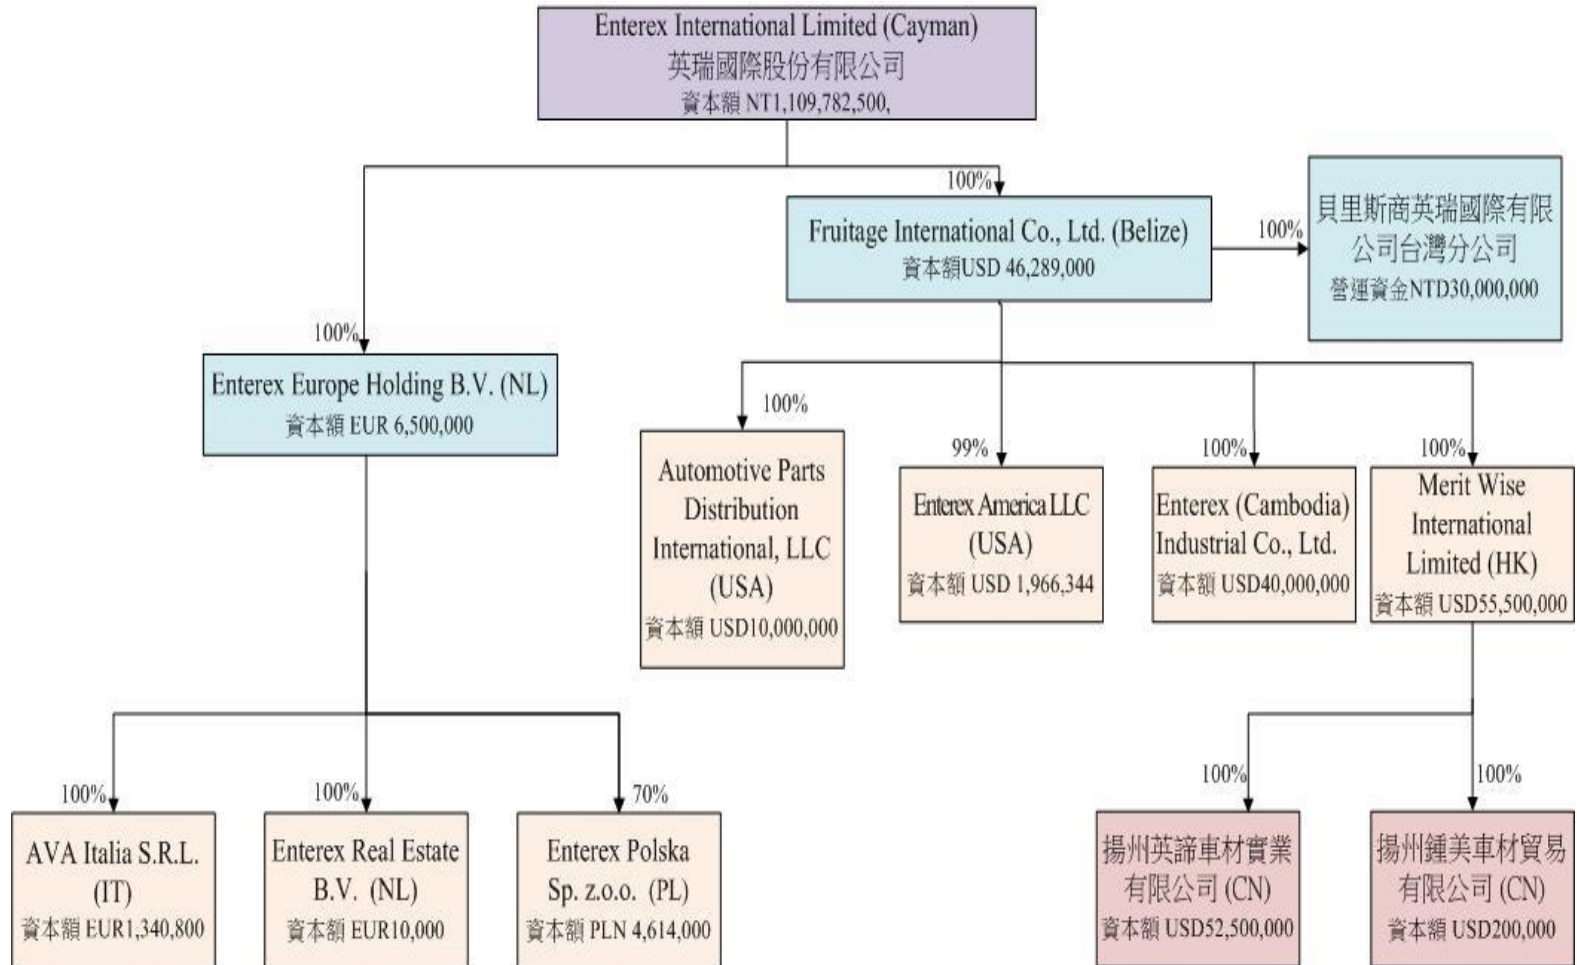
Enterex International Limited (Cayman)
英瑞國際股份有限公司
資本額 NT1,109,782,500,

100%

Fruitage International Co., Ltd. (Belize)
資本額USD 46,289,000

100%

貝里斯商英瑞國際有限公司台灣分公司
營運資金NTD30,000,000

100%

Enterex Europe Holding B.V. (NL)
資本額 EUR 6,500,000

100%

Automotive Parts Distribution International, LLC (USA)
資本額 USD10,000,000

99%

Enterex America LLC (USA)
資本額 USD 1,966,344

100%

Enterex (Cambodia) Industrial Co., Ltd.
資本額 USD40,000,000

100%

Merit Wise International Limited (HK)
資本額 USD55,500,000

100%

AVA Italia S.R.L. (IT)
資本額 EUR1,340,800

100%

Enterex Real Estate B.V. (NL)
資本額 EUR10,000

70%

Enterex Polska Sp. z.o.o. (PL)
資本額 PLN 4,614,000

100%

揚州英諦車材實業有限公司 (CN)
資本額 USD52,500,000

100%

揚州鍾美車材貿易有限公司 (CN)
資本額 USD200,000